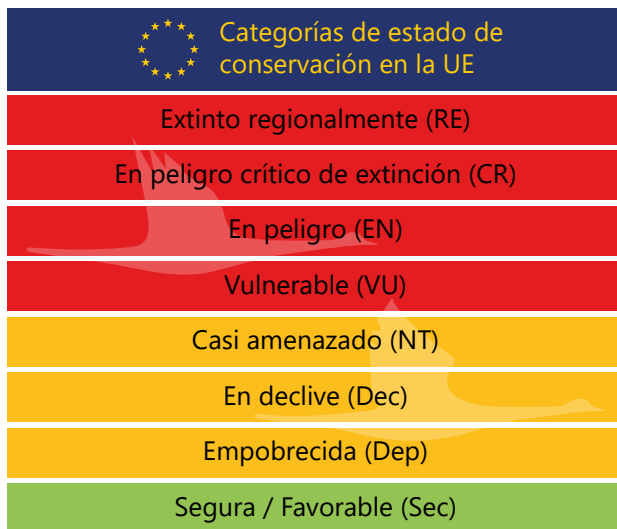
Categorías de estado de conservación en la UE

Extinto regionalmente (RE)

En peligro crítico de extinción (CR)

En peligro (EN)

Vulnerable (VU)

Casi amenazado (NT)

En declive (Dec)

Empobrecida (Dep)

Segura / Favorable (Sec)